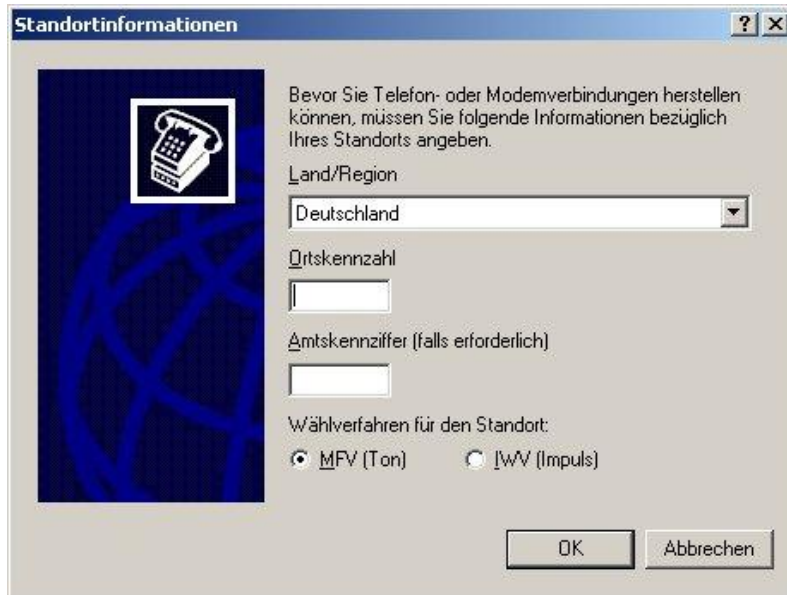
Standortinformationen

? X

Bevor Sie Telefon- oder Modemverbindungen herstellen können, müssen Sie folgende Informationen bezüglich Ihres Standorts angeben.

Land/Region

Deutschland

Ortskennzahl

Amtskennziffer (falls erforderlich)

Wählverfahren für den Standort:

MFV (Ton)

IWV (Impuls)

OK

Abbrechen